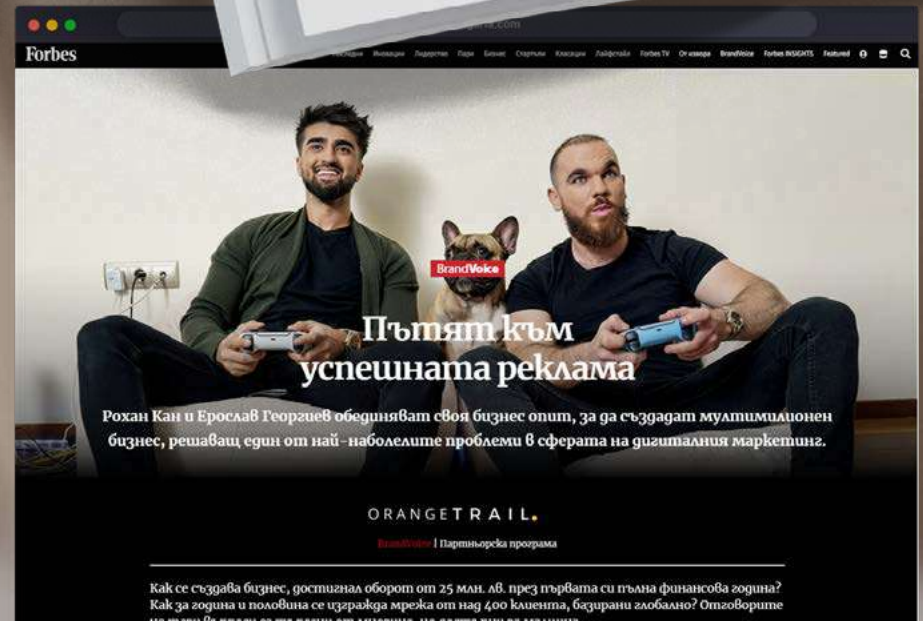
Forbes

Последни Иновации Лидерство Пари Бизнес Стартъпи Класации Лайфстайл Forbes TV От изданието BrandVoice Forbes INSIGHTS Featured

BrandVoice

Пътят към успешната реклама

Рохан Кан и Ерослав Георгиев обединяват своя бизнес опит, за да създадат мултимилионен бизнес, решаващ един от най-наболелите проблеми в сферата на дигиталния маркетинг.

ORANGETRAIL.

BrandVoice | Партньорска програма

Как се създава бизнес, достигнал оборот от 25 млн. лв. през първата си пълна финансова година? Как за година и половина се изгражда мрежа от над 400 клиента, базирани глобално? Отговорите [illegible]